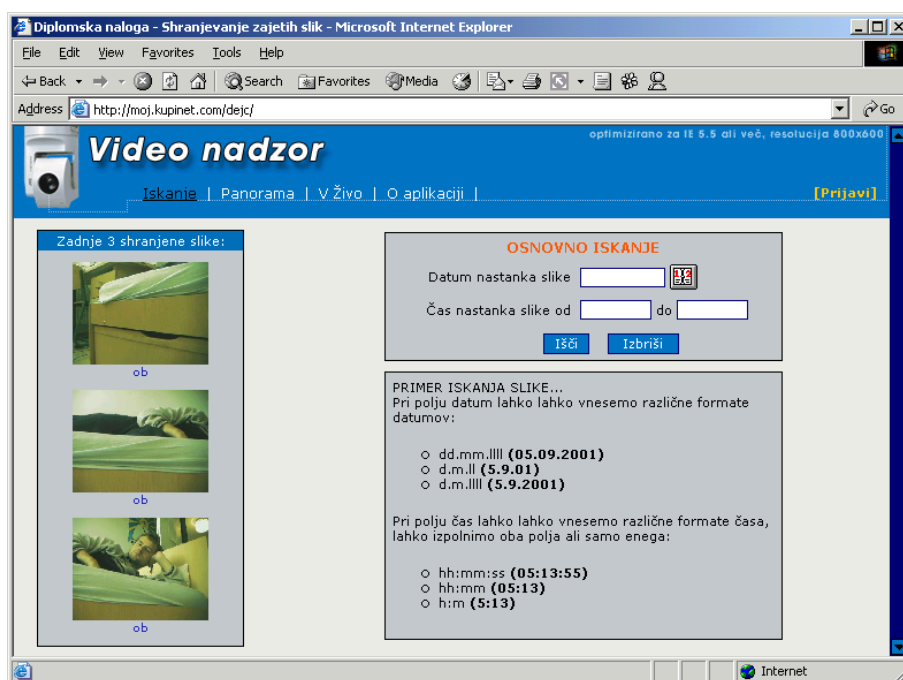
Diplomska naloga - Shranjevanje zajetih slik - Microsoft Internet Explorer

File Edit View Favorites Tools Help

Back Search Favorites Media

Address http://moj.kupinet.com/dejc/

Go

Video nadzor

optimizirano za IE 5.5 ali več, resolucija 800x600

Iskanje | Panorama | V Živo | O aplikaciji |

[Prijavi]

Zadnje 3 shranjene slike:

ob

ob

ob

OSNOVNO ISKANJE

Datum nastanka slike

Čas nastanka slike od do

Išči Izbriši

PRIMER ISKANJA SLIKE...
Pri polju datum lahko lahko vnesemo različne formate datumov:

o dd.mm.llll **(05.09.2001)**
o d.m.ll **(5.9.01)**
o d.m.llll **(5.9.2001)**

Pri polju čas lahko lahko vnesemo različne formate časa, lahko izpolnimo oba polja ali samo enega:

o hh:mm:ss **(05:13:55)**
o hh:mm **(05:13)**
o h:m **(5:13)**

Internet